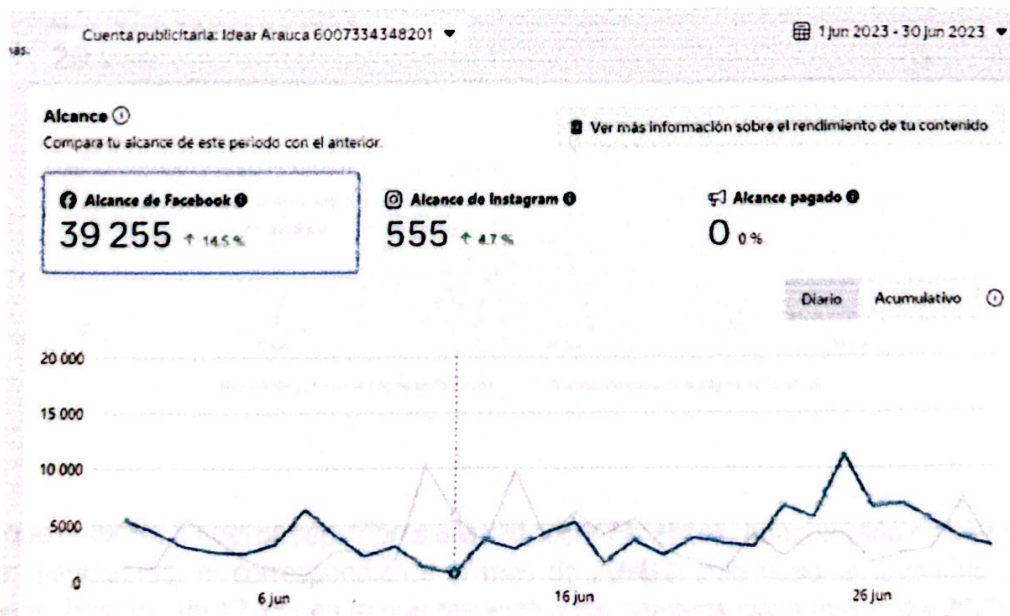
Cuenta publicitaria: Idear Arauca 6007334348201 ▾

1 jun 2023 - 30 jun 2023 ▾

Alcance

Compara tu alcance de este periodo con el anterior.

Ver más información sobre el rendimiento de tu contenido

Alcance de Facebook
39 255 ↑ 14.5 %

Alcance de Instagram
555 ↑ 4.7 %

Alcance pagado
0 0 %

Diario Acumulativo

20 000
15 000
10 000
5000
0

6 jun
16 jun
26 jun